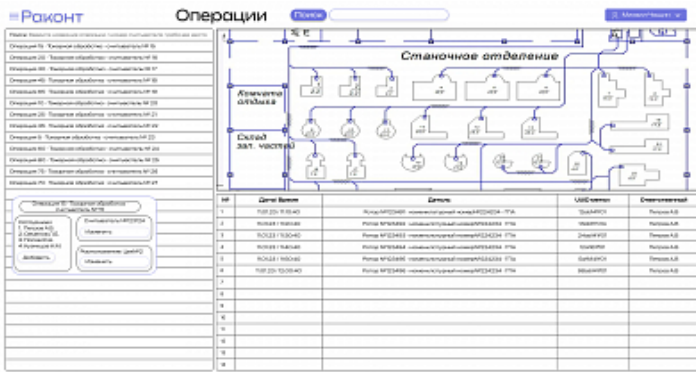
Раконт

Операции

Поиск

Менеджер

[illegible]

Операция 10. Токарная обработка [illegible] №15

Операция 20. Токарная обработка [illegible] №16

Операция 30. Токарная обработка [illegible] №17

Операция 40. Токарная обработка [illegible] №18

Операция 45. Токарная обработка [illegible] №19

Операция 50. Токарная обработка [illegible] №20

Операция 55. Токарная обработка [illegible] №21

Операция 60. Токарная обработка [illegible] №22

Операция 65. Токарная обработка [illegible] №23

Операция 70. Токарная обработка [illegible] №24

Операция 75. Токарная обработка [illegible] №25

Операция 80. Токарная обработка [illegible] №26

Операция 85. Токарная обработка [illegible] №27

Операция 10. Токарная обработка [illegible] №15

Исполнители
1. Петров А.Б.
2. Иванов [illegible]
3. Попов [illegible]
4. Кузнецов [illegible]

Добавить

Считыватель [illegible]

Изменить

Расположение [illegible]

Изменить

Станочное отделение

Комната отдыха

Склад зап. частей

| № | Дата/Время | Деталь | UID/метка | Ответственный |
|---|---|---|---|---|
| 1 | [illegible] | Ротор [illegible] | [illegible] | Петров А.Б. |
| 2 | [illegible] | Ротор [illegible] | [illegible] | Петров А.Б. |
| 3 | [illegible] | Ротор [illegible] | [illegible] | Петров А.Б. |
| 4 | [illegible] | Ротор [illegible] | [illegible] | Петров А.Б. |
| 5 | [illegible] | Ротор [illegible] | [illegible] | Петров А.Б. |
| 6 | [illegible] | Ротор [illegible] | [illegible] | Петров А.Б. |
| 7 | | | | |
| 8 | | | | |
| 9 | | | | |
| 10 | | | | |
| 11 | | | | |
| 12 | | | | |
| 13 | | | | |
| 14 | | | | |
| 15 | | | | |
| 16 | | | | |
| 17 | | | | |
| 18 | | | | |